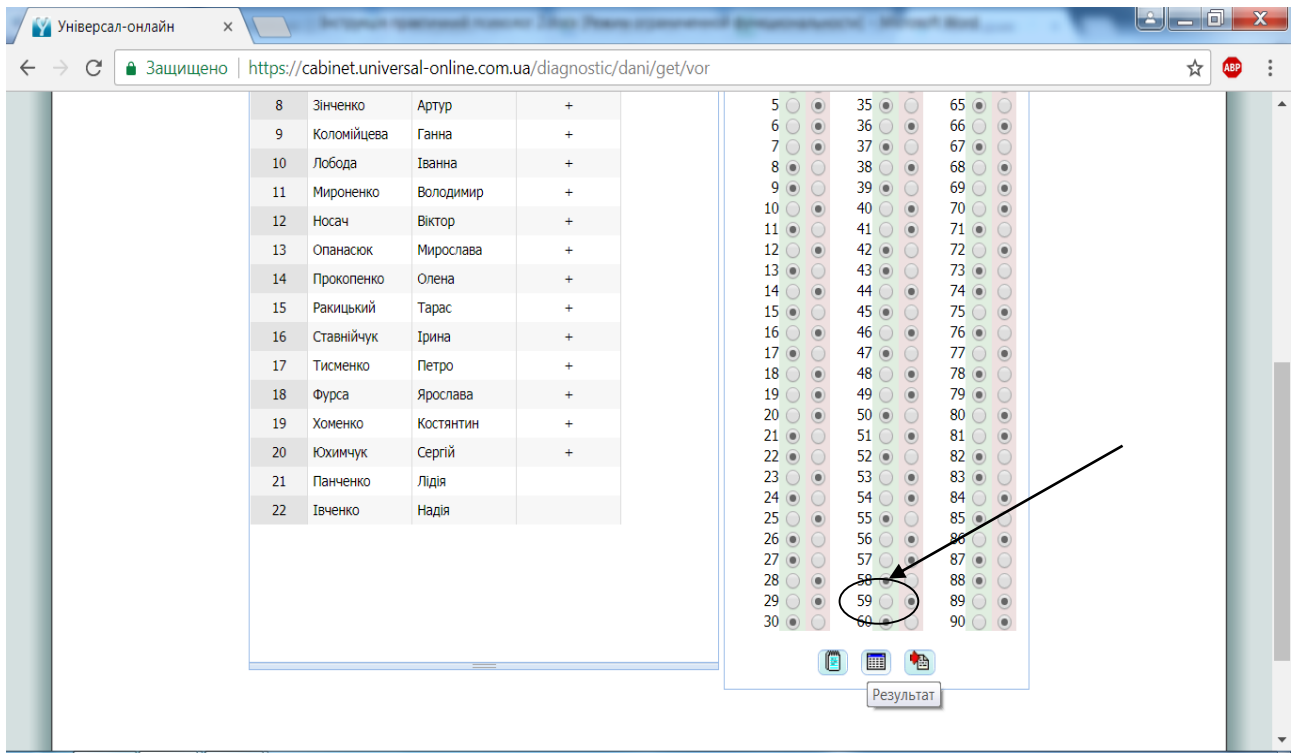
Універсал-онлайн

Защищено | https://cabinet.universal-online.com.ua/diagnostic/dani/get/vor

ABP

| 8 | Зінченко | Артур | + |
|---|---|---|---|
| 9 | Коломійцева | Ганна | + |
| 10 | Лобода | Іванна | + |
| 11 | Мироненко | Володимир | + |
| 12 | Носач | Віктор | + |
| 13 | Опанасюк | Мирослава | + |
| 14 | Прокопенко | Олена | + |
| 15 | Ракицький | Тарас | + |
| 16 | Ставнійчук | Ірина | + |
| 17 | Тисменко | Петро | + |
| 18 | Фурса | Ярослава | + |
| 19 | Хоменко | Костянтин | + |
| 20 | Юхимчук | Сергій | + |
| 21 | Панченко | Лідія | |
| 22 | Івченко | Надія | |

5 35 65
6 36 66
7 37 67
8 38 68
9 39 69
10 40 70
11 41 71
12 42 72
13 43 73
14 44 74
15 45 75
16 46 76
17 47 77
18 48 78
19 49 79
20 50 80
21 51 81
22 52 82
23 53 83
24 54 84
25 55 85
26 56 86
27 57 87
28 58 88
29 59 89
30 60 90

Результат